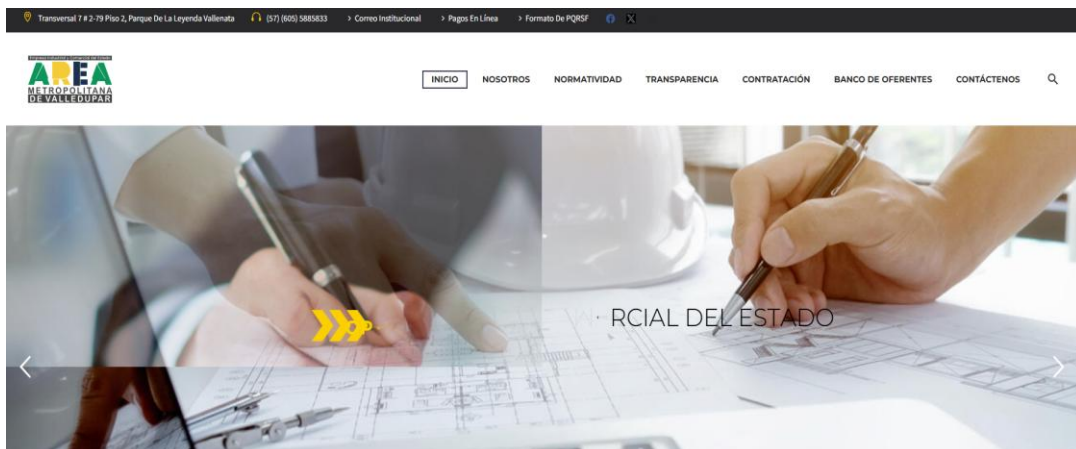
Transversal 7 # 2-79 Piso 2, Parque De La Leyenda Vallenata (57) (605) 5885833 > Correo Institucional > Pagos En Línea > Formato De PQRSF

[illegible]
AREA
METROPOLITANA
DE VALLEDUPAR

INICIO NOSOTROS NORMATIVIDAD TRANSPARENCIA CONTRATACIÓN BANCO DE OFERENTES CONTÁCTENOS

RCIAL DEL ESTADO